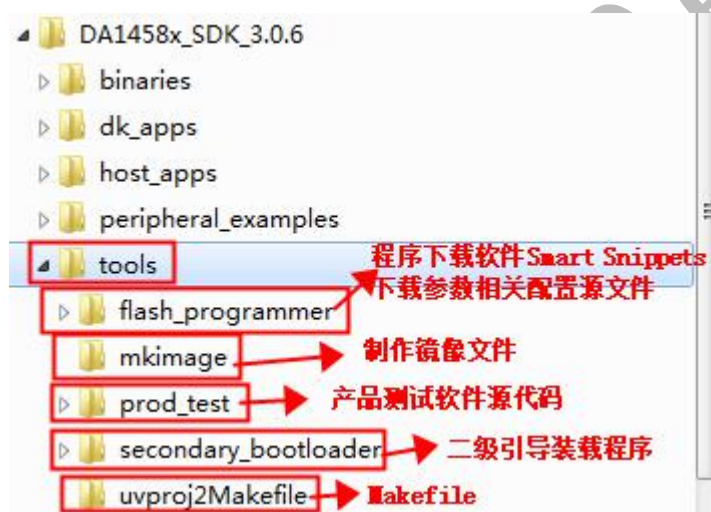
DA1458x_SDK_3.0.6
binaries
dk_apps
host_apps
peripheral_examples
tools
flash_programmer
mkimage
prod_test
secondary_bootloader
uvproj2Makefile

程序下载软件Smart Snippets下载参数相关配置源文件
制作镜像文件
产品测试软件源代码
二级引导装载程序
Makefile